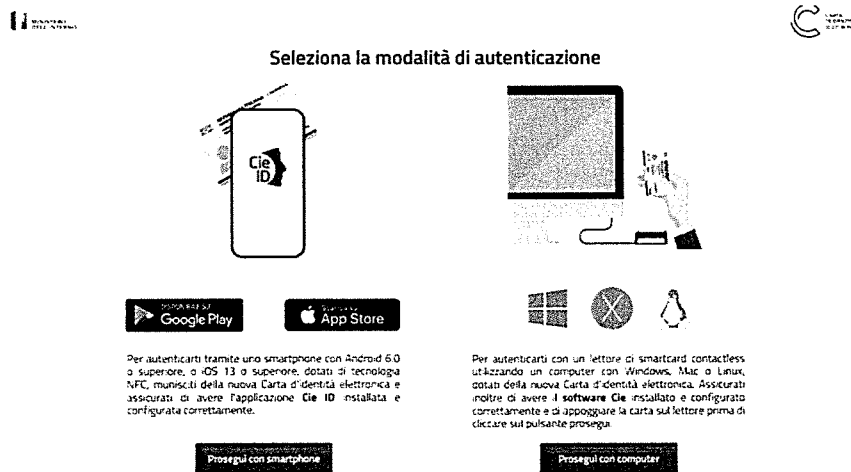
Seleziona la modalità di autenticazione

Cie ID

Google Play

App Store

Per autenticarti tramite uno smartphone con Android 6.0 o superiore, o iOS 13 o superiore, dotati di tecnologia NFC, munisciti della nuova Carta d'identità elettronica e assicurati di avere l'applicazione **Cie ID** installata e configurata correttamente.

Prosegui con smartphone

Per autenticarti con un lettore di smartcard contactless utilizzando un computer con Windows, Mac o Linux, dotati della nuova Carta d'identità elettronica. Assicurati inoltre di avere il **software Cie** installato e configurato correttamente e di appoggiare la carta sul lettore prima di cliccare sul pulsante prosegui.

Prosegui con computer